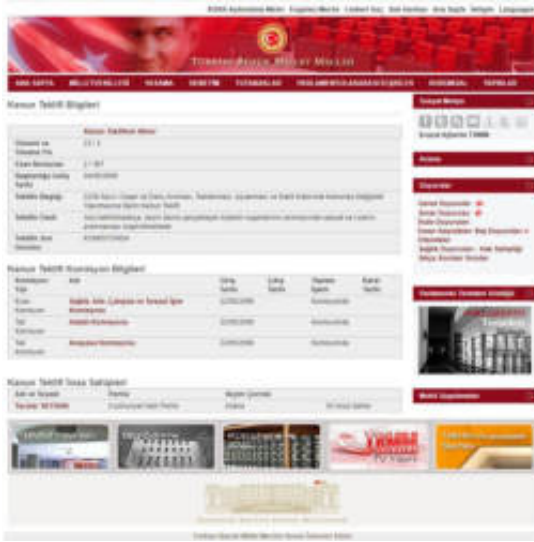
TÜRKİYE BÜYÜK MİLLET MECLİSİ

ANA SAYFA | MİLLETVEKİLLERİ | YASAMA | DENETİM | TUTANAKLAR | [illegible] | KURUMSAL | TBMM TV

Kanun Teklifi Bilgileri

Kanun Teklifinin Metni

| Dönemi ve Yasama Yılı | 23 / 3 |
|---|---|
| Esas Numarası | 2 / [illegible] |
| Başkanlığa Geliş Tarihi | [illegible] |
| Teklifin Özeti | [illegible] |
| Teklifin Özeti | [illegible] |
| Teklifin Son Durumu | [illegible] |

Kanun Teklifi Komisyon Bilgileri

| Komisyon Tipi | Adı | Geliş Tarihi | Çıkış Tarihi | Toplantı Durumu | Karar Tarihi |
|---|---|---|---|---|---|
| Esas Komisyon | Sağlık, Aile, Çalışma ve Sosyal İşler Komisyonu | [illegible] | | Komisyonda | |
| Tali Komisyon | Adalet Komisyonu | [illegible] | | Komisyonda | |
| Tali Komisyon | Anayasa Komisyonu | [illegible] | | Komisyonda | |

Kanun Teklifi İmza Sahipleri

| Adı ve Soyadı | Partisi | Seçim Çevresi | |
|---|---|---|---|
| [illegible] | Cumhuriyet Halk Partisi | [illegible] | İlk İmza Sahibi |

Sosyal Medya

Arama

Duyurular

Yasama Yılının Görüntüleri

Meclis Uygulamaları